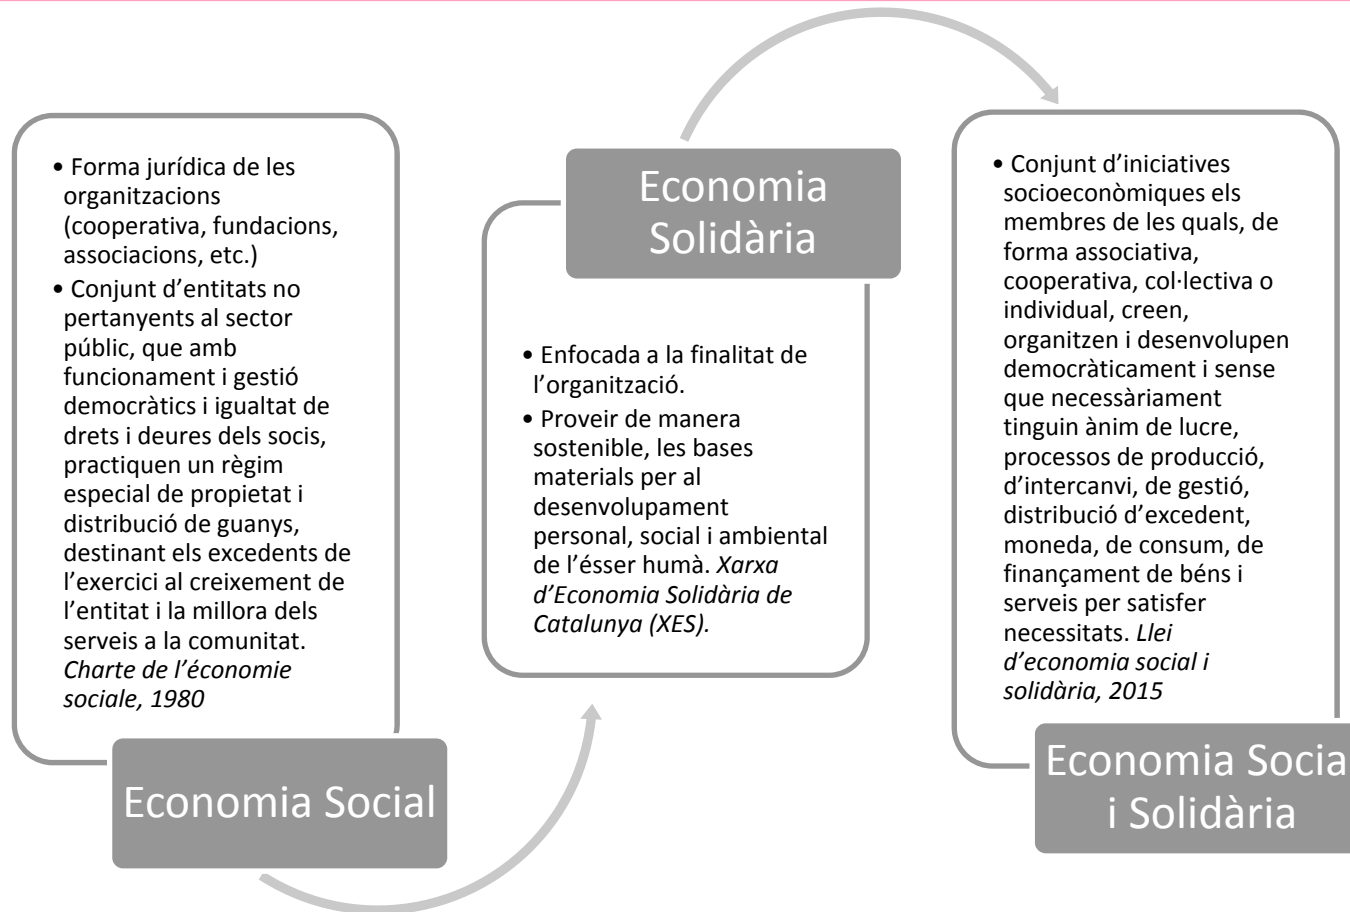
• Forma jurídica de les organitzacions (cooperativa, fundacions, associacions, etc.)
• Conjunt d'entitats no pertanyents al sector públic, que amb funcionament i gestió democràtics i igualtat de drets i deures dels socis, practiquen un règim especial de propietat i distribució de guanys, destinant els excedents de l'exercici al creixement de l'entitat i la millora dels serveis a la comunitat. *Charte de l'économie sociale, 1980*

Economia Social

Economia Solidària

• Enfocada a la finalitat de l'organització.
• Proveir de manera sostenible, les bases materials per al desenvolupament personal, social i ambiental de l'ésser humà. *Xarxa d'Economia Solidària de Catalunya (XES).*

• Conjunt d'iniciatives socioeconòmiques els membres de les quals, de forma associativa, cooperativa, col·lectiva o individual, creen, organitzen i desenvolupen democràticament i sense que necessàriament tinguin ànim de lucre, processos de producció, d'intercanvi, de gestió, distribució d'excedent, moneda, de consum, de finançament de béns i serveis per satisfer necessitats. *Llei d'economia social i solidària, 2015*

Economia Socia i Solidària